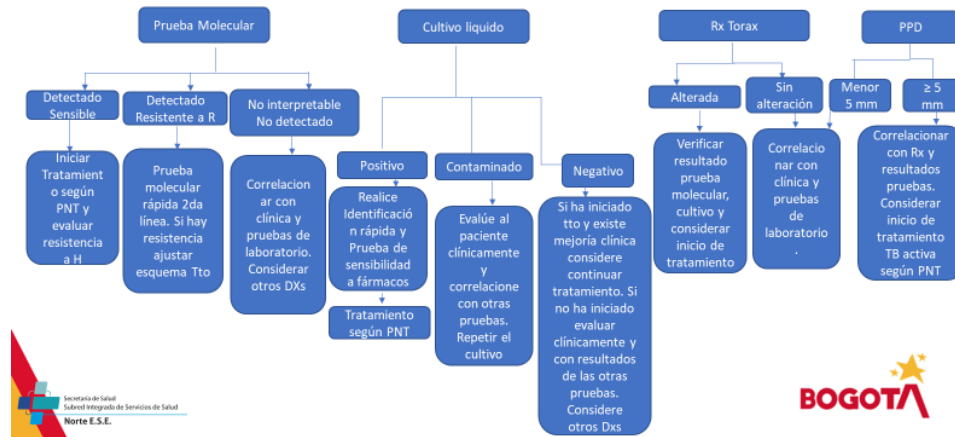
Prueba Molecular

Detectado Sensible

Iniciar Tratamiento según PNT y evaluar resistencia a H

Detectado Resistente a R

Prueba molecular rápida 2da línea. Si hay resistencia ajustar esquema Tto

No interpretable No detectado

Correlacionar con clínica y pruebas de laboratorio. Considerar otros DXs

Cultivo líquido

Positivo

Realice Identificación rápida y Prueba de sensibilidad a fármacos

Tratamiento según PNT

Contaminado

Evalúe al paciente clínicamente y correlacione con otras pruebas. Repetir el cultivo

Negativo

Si ha iniciado tto y existe mejoría clínica considere continuar tratamiento. Si no ha iniciado evaluar clínicamente y con resultados de las otras pruebas. Considere otros Dxs

Rx Torax

Alterada

Verificar resultado prueba molecular, cultivo y considerar inicio de tratamiento

Sin alteración

Correlacionar con clínica y pruebas de laboratorio.

PPD

Menor 5 mm

≥ 5 mm

Correlacionar con Rx y resultados pruebas. Considerar inicio de tratamiento TB activa según PNT

Secretaría de Salud
Subred Integrada de Servicios de Salud
Norte E.S.E.

BOGOTA